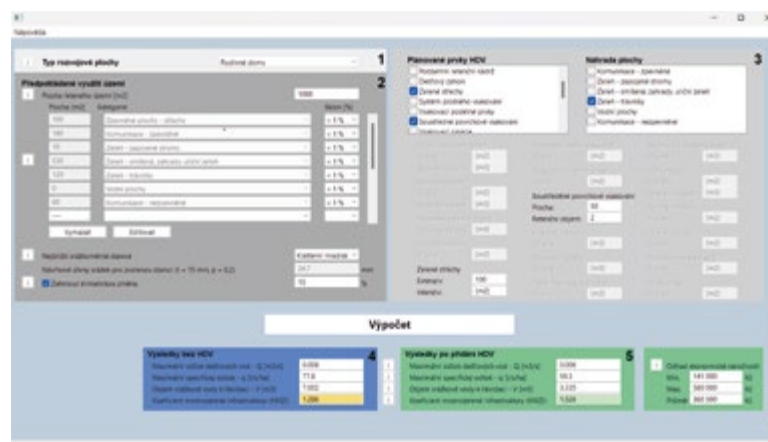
Nápověda

Typ rozvojové plochy
Rodinné domy
1

Předpokládané využití území
2
Plocha řešeného území [m2]
1000
Plocha [m2] Kategorie Sklon [%]
100 Zpevněné plochy - střechy < 1 %
180 Komunikace - zpevněné < 1 %
10 Zeleň - pozvolné stromy < 1 %
120 Zeleň - smíšené zahrady < 1 %
120 Zeleň - trávníky < 1 %
0 Vodní plochy < 1 %
60 Komunikace - nezpevněné < 1 %
Vymazat
Sčítávat

Kalibrační srážka
24,7 mm
Zahrnout klimatickou změnu
10 %

Plánované prvky HDV
Podzemní retenční nádrž
Dešťový záhon
Zelené střechy
Systém podzemního vsakování
Vsakovací podzemní prvky
Soustředěné povrchové vsakování
Vsakovací plocha

Náhrada plochy
3
Komunikace - zpevněné
Zeleň - pozvolné stromy
Zeleň - smíšené zahrady, uliční zeleň
Zeleň - trávníky
Vodní plochy
Komunikace - nezpevněné

Soustředěné povrchové vsakování
Plocha 50
Retenční objem 2

Zelené střechy
Extenzivní 100
Intenzivní

Výpočet

Výsledky bez HDV
4
0,009
77,6
7,602
1,286

Výsledky po přidání HDV
5
0,006
50,3
3,225
1,528

Odhad ekonomické náročnosti
Min. 141 000 Kč
Max. 380 000 Kč
Průměr 260 000 Kč